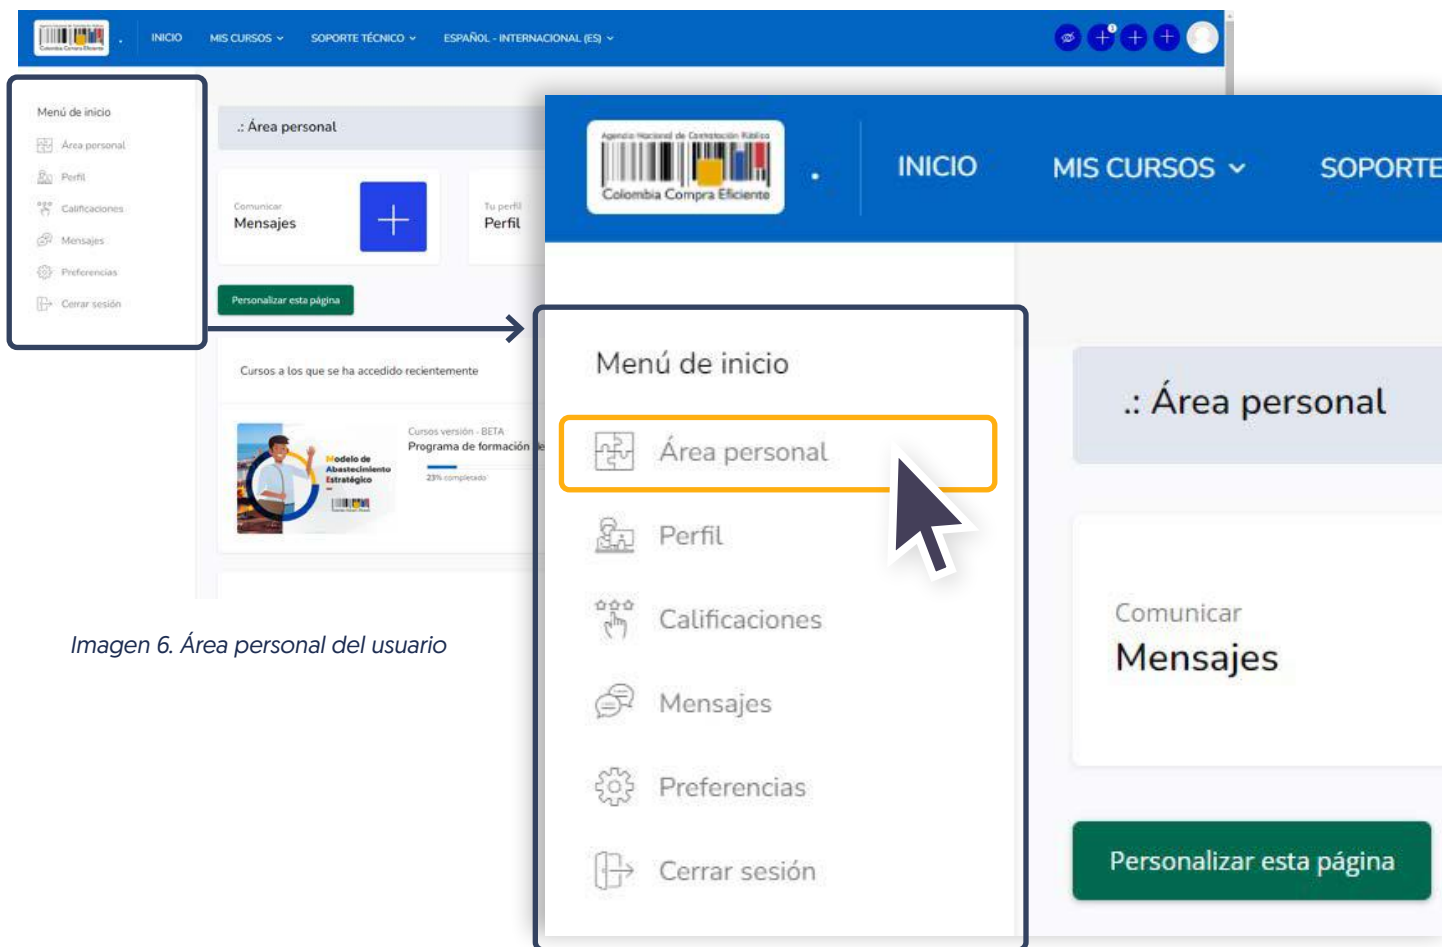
INICIO MIS CURSOS SOPORTE TÉCNICO ESPAÑOL - INTERNACIONAL (ES)

Menú de inicio
Área personal
Perfil
Calificaciones
Mensajes
Preferencias
Cerrar sesión

.: Área personal

Comunicar
Mensajes

Tu perfil
Perfil

Personalizar esta página

Cursos a los que se ha accedido recientemente

Modelo de Abastecimiento Estratégico

Cursos versión - BETA
Programa de formación

23% completado

Imagen 6. Área personal del usuario

Agencia Nacional de Contratación Pública
Colombia Compra Eficiente

INICIO MIS CURSOS SOPORTE

Menú de inicio
Área personal
Perfil
Calificaciones
Mensajes
Preferencias
Cerrar sesión

.: Área personal

Comunicar
Mensajes

Personalizar esta página